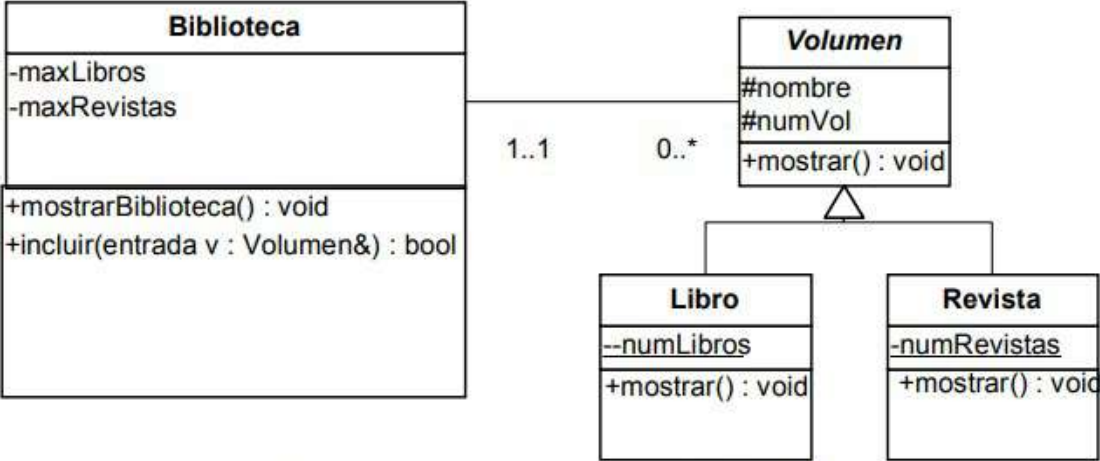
Biblioteca
-maxLibros
-maxRevistas
+mostrarBiblioteca() : void
+incluir(entrada v : Volumen&) : bool

1..1
0..*

Volumen
#nombre
#numVol
+mostrar() : void

Libro
--numLibros
+mostrar() : void

Revista
-numRevistas
+mostrar() : voi